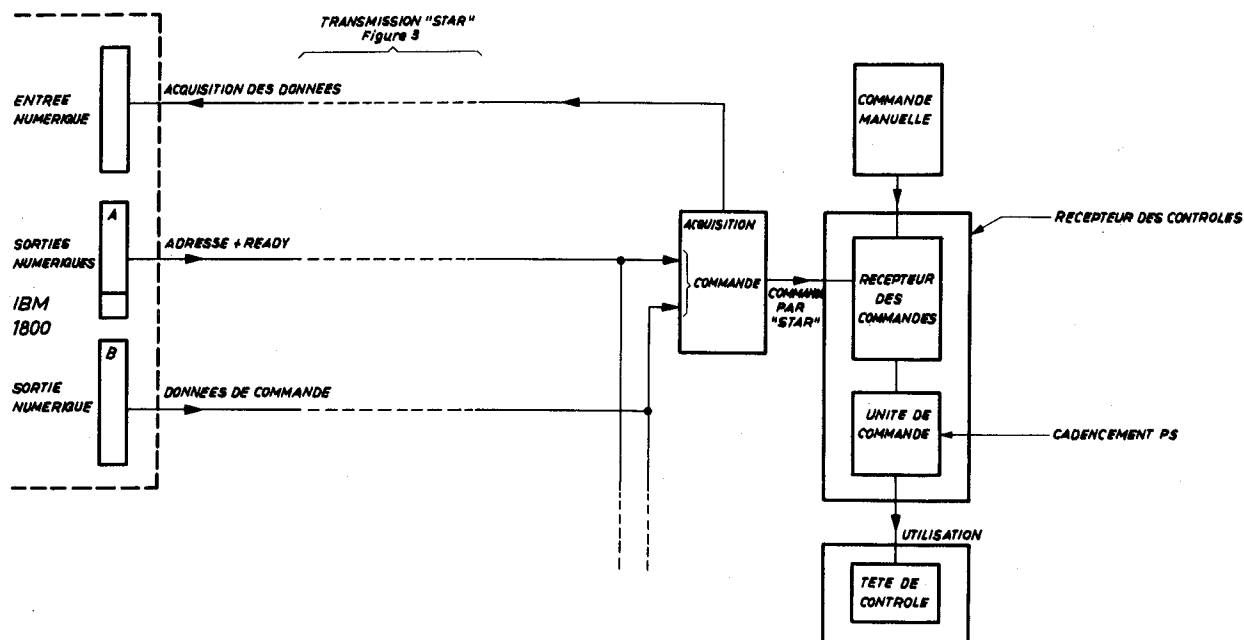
TRANSMISSION "STAR"
Figure 3

ENTREE NUMERIQUE

ACQUISITION DES DONNEES

COMMANDE MANUELLE

SORTIES NUMERIQUES

A

ADRESSE + READY

ACQUISITION

COMMANDE

RECEPTEUR DES CONTROLES

COMMANDE PAR "STAR"

RECEPTEUR DES COMMANDES

IBM 1800

B

SORTIE NUMERIQUE

DONNEES DE COMMANDE

UNITE DE COMMANDE

CADENCEMENT PS

UTILISATION

TETE DE CONTROLE